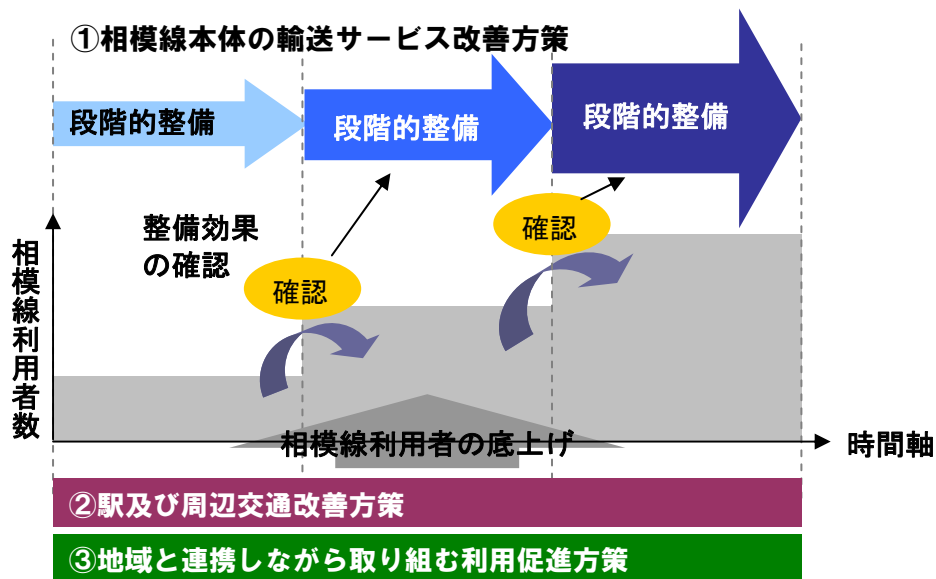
①相模線本体の輸送サービス改善方策

段階的整備

段階的整備

段階的整備

整備効果の確認

確認

確認

相模線利用者数

相模線利用者の底上げ

時間軸

②駅及び周辺交通改善方策

③地域と連携しながら取り組む利用促進方策